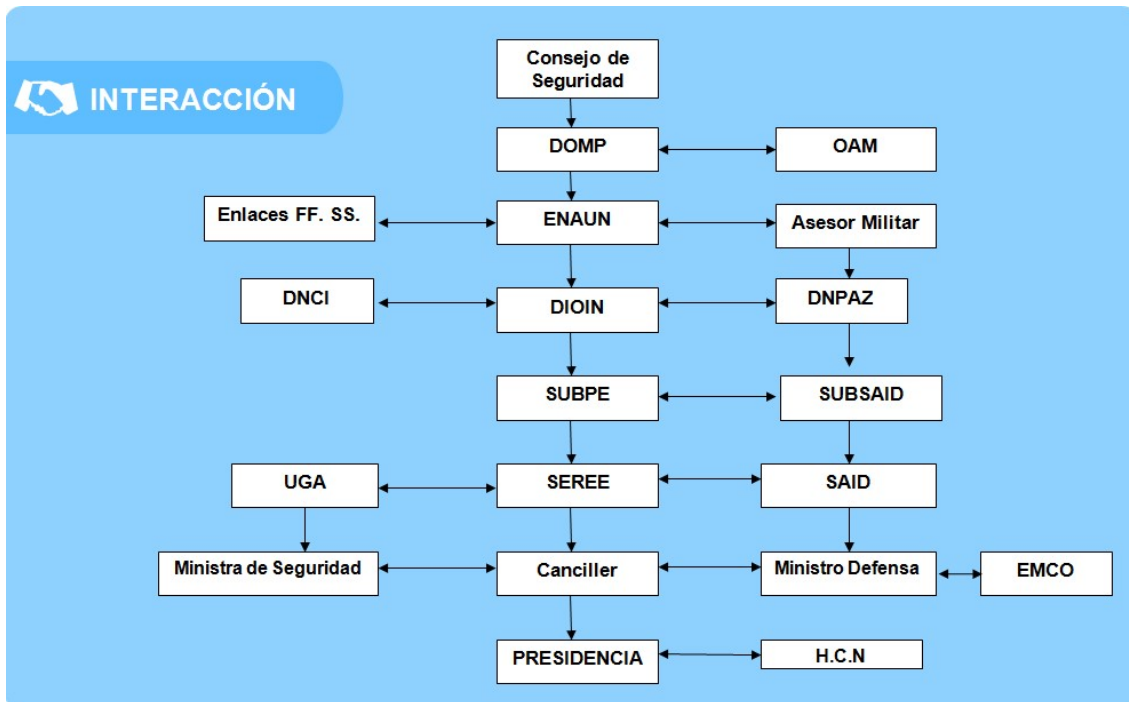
INTERACCIÓN

Consejo de Seguridad

DOMP

OAM

Enlaces FF. SS.

ENAUN

Asesor Militar

DNCI

DIOIN

DNPAZ

SUBPE

SUBSAID

UGA

SEREE

SAID

Ministra de Seguridad

Canciller

Ministro Defensa

EMCO

PRESIDENCIA

H.C.N